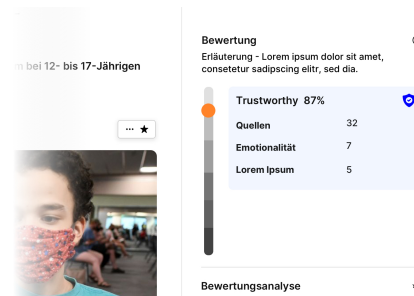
m bei 12- bis 17-Jährigen

... ★

Bewertung

Erläuterung - Lorem ipsum dolor sit amet, consetetur sadipscing elitr, sed dia.

Trustworthy 87%

| | |
|---|---|
| Quellen | 32 |
| Emotionalität | 7 |
| Lorem Ipsum | 5 |

Bewertungsanalyse